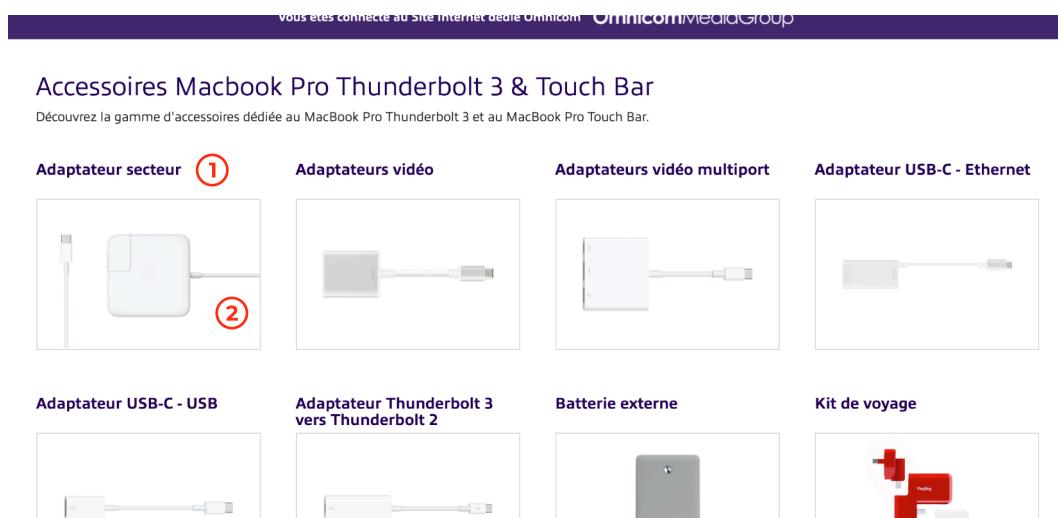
Vous êtes connecté au Site Internet dédié Omnicom OmnicomMediaGroup

Accessoires Macbook Pro Thunderbolt 3 & Touch Bar

Découvrez la gamme d'accessoires dédiée au MacBook Pro Thunderbolt 3 et au MacBook Pro Touch Bar.

Adaptateur secteur ①

②

Adaptateurs vidéo

Adaptateurs vidéo multiport

Adaptateur USB-C - Ethernet

Adaptateur USB-C - USB

Adaptateur Thunderbolt 3 vers Thunderbolt 2

Batterie externe

Kit de voyage